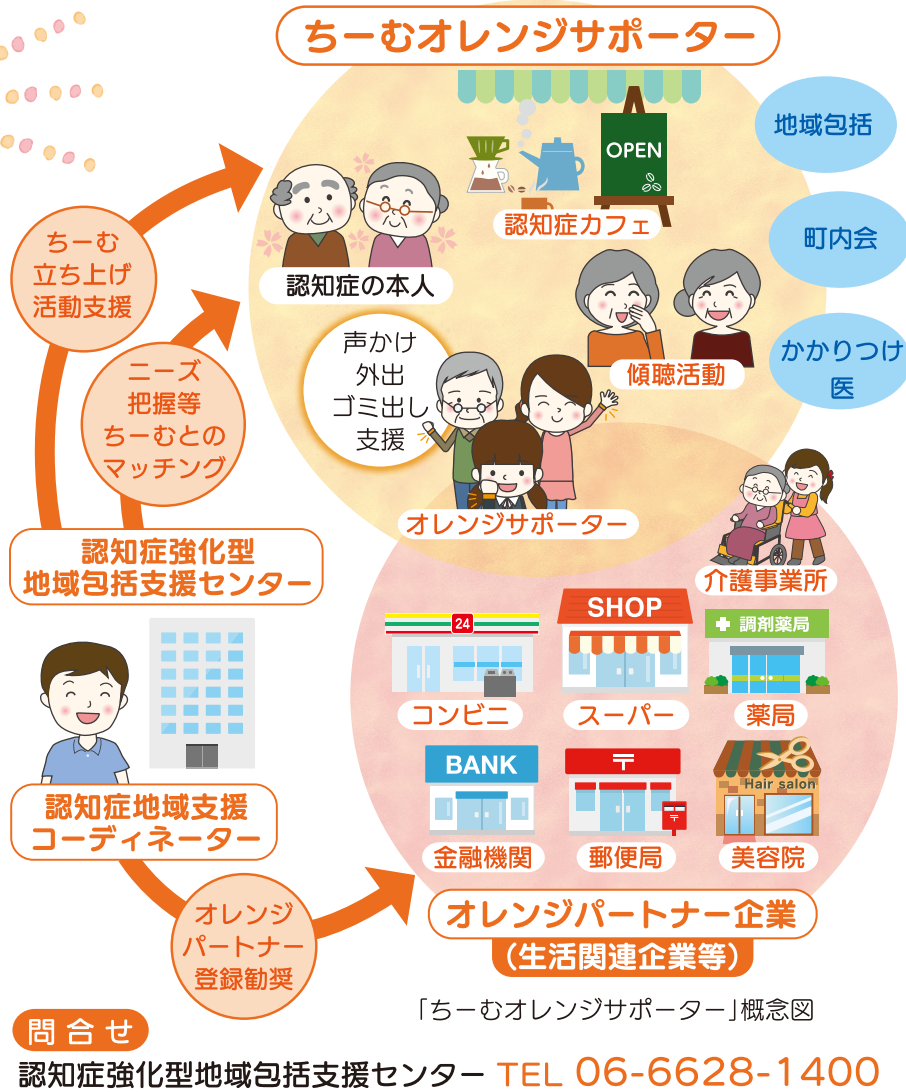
ちーむオレンジサポーター

OPEN

認知症カフェ

地域包括

町内会

かかりつけ医

認知症の本人

ちーむ立ち上げ活動支援

ニーズ把握等ちーむとのマッチング

声かけ
外出
ゴミ出し
支援

傾聴活動

オレンジサポーター

認知症強化型地域包括支援センター

介護事業所

24

SHOP

調剤薬局

コンビニ

スーパー

薬局

認知症地域支援コーディネーター

BANK

Hair salon

金融機関

郵便局

美容院

オレンジパートナー登録勧奨

オレンジパートナー企業
(生活関連企業等)

「ちーむオレンジサポーター」概念図

問合せ
認知症強化型地域包括支援センター TEL 06-6628-1400